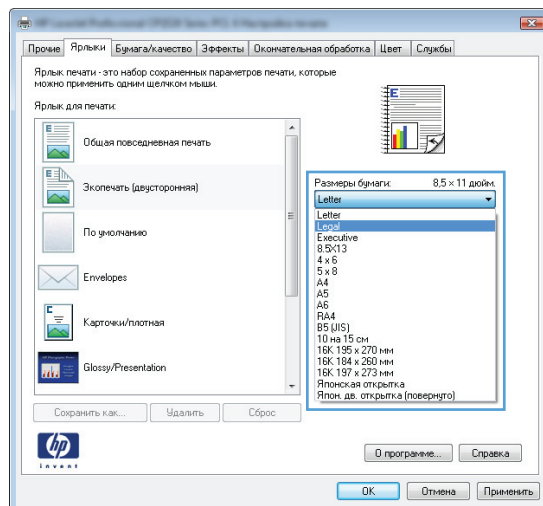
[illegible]

Прочие | Ярлыки | Бумага/качество | Эффекты | Окончательная обработка | Цвет | Службы

Ярлык печати - это набор сохраненных параметров печати, которые можно применить одним щелчком мыши.

Ярлык для печати:

Общая повседневная печать

Экопечать (двусторонняя)

По умолчанию

Envelopes

Карточки/плотная

Glossy/Presentation

Размеры бумаги: 8,5 × 11 дюйм.

Letter

Letter
Legal
Executive
8.5X13
4 x 6
5 x 8
A4
A5
A6
RA4
B5 (JIS)
10 на 15 см
16K 195 x 270 мм
16K 184 x 260 мм
16K 197 x 273 мм
Японская открытка
Япон. дв. открытка (повернуто)

Сохранить как... | Удалить | Сброс

hp invent

О программе... | Справка

OK | Отмена | Применить